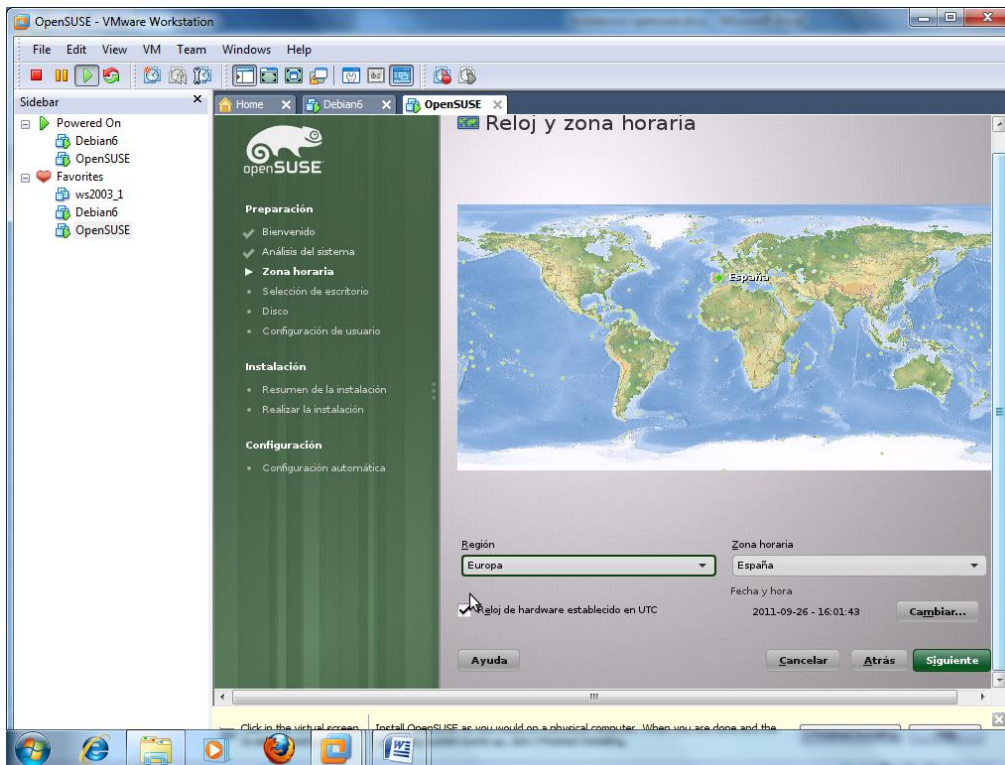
OpenSUSE - VMware Workstation

File Edit View VM Team Windows Help

Sidebar
Powered On
Debian6
OpenSUSE
Favorites
ws2003_1
Debian6
OpenSUSE

Home
Debian6
OpenSUSE

openSUSE

Preparación
Bienvenido
Análisis del sistema
Zona horaria
Selección de escritorio
Disco
Configuración de usuario

Instalación
Resumen de la instalación
Realizar la instalación

Configuración
Configuración automática

Reloj y zona horaria

España

Región
Europa

Zona horaria
España

Fecha y hora
2011-09-26 - 16:01:43

Reloj de hardware establecido en UTC

Cambiar...

Ayuda

Cancelar

Atrás

Siguiente

Click in the virtual screen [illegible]
Install OpenSUSE as you would on a physical computer. When you are done and the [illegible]